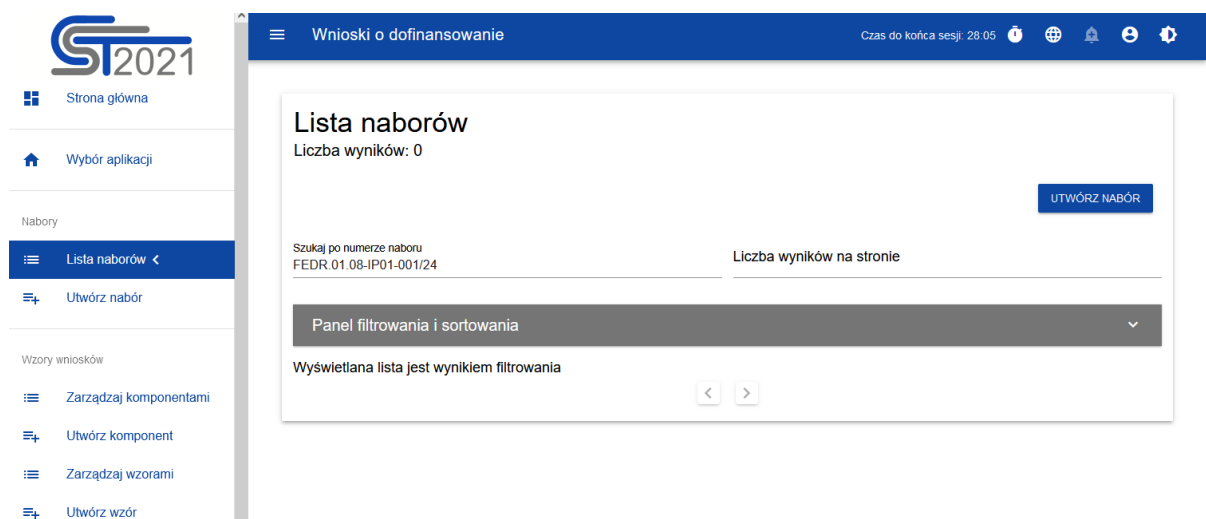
ST2021

Strona główna

Wybór aplikacji

Nabory

Lista naborów <

Utwórz nabór

Wzory wniosków

Zarządzaj komponentami

Utwórz komponent

Zarządzaj wzorami

Utwórz wzór

Wnioski o dofinansowanie

Czas do końca sesji: 28:05

Lista naborów
Liczba wyników: 0

UTWÓRZ NABÓR

Szukaj po numerze naboru
FEDR.01.08-IP01-001/24

Liczba wyników na stronie

Panel filtrowania i sortowania

Wyświetlana lista jest wynikiem filtrowania

< >